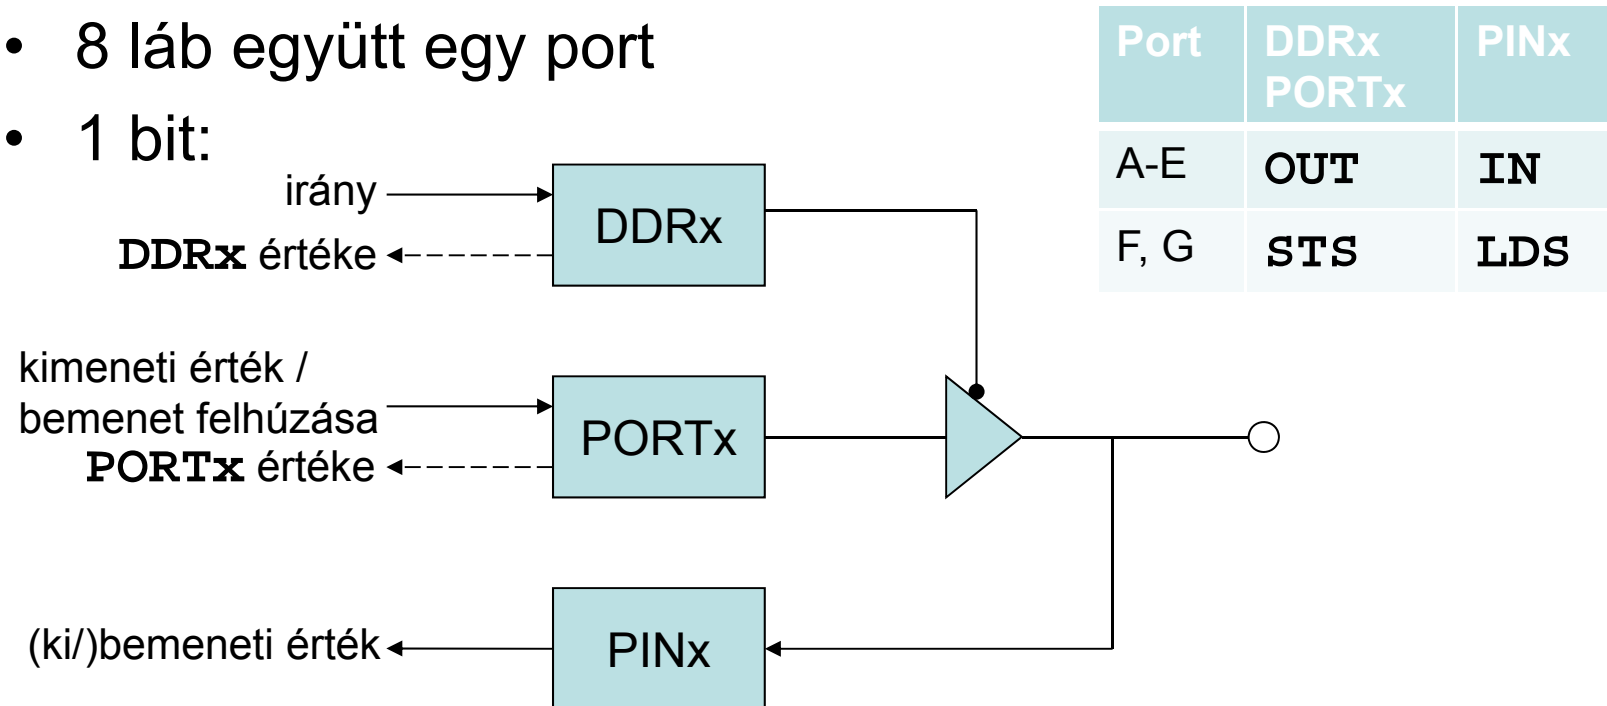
- 8 láb együtt egy port
- 1 bit:

| Port | DDRx PORTx | PINx |
|---|---|---|
| A-E | OUT | IN |
| F, G | STS | LDS |

irány

DDRx értéke

DDRx

kimeneti érték / bemenet felhúzása

PORTx értéke

PORTx

(ki/)bemeneti érték

PINx